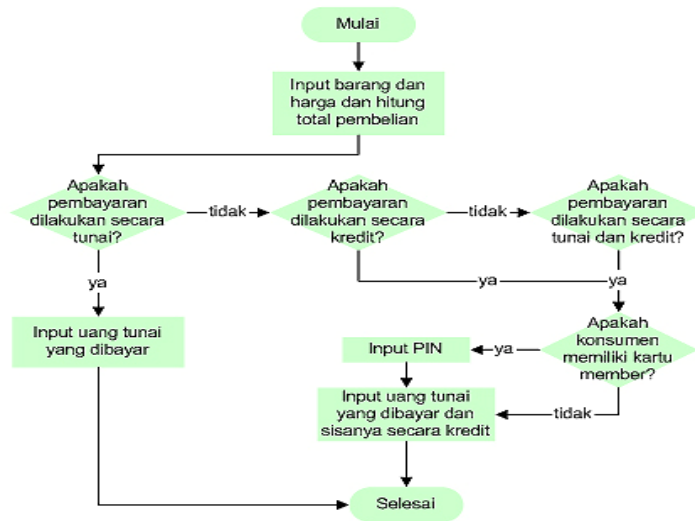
Mulai

Input barang dan harga dan hitung total pembelian

Apakah pembayaran dilakukan secara tunai?

tidak

Apakah pembayaran dilakukan secara kredit?

tidak

Apakah pembayaran dilakukan secara tunai dan kredit?

ya

ya

ya

Input uang tunai yang dibayar

Apakah konsumen memiliki kartu member?

ya

Input PIN

tidak

Input uang tunai yang dibayar dan sisanya secara kredit

Selesai